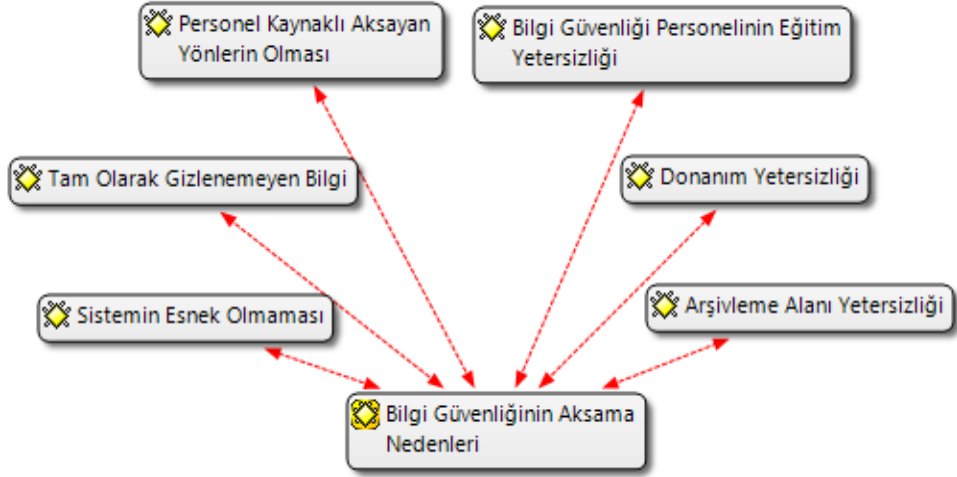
Personel Kaynaklı Aksayan Yönlerin Olması

Bilgi Güvenliği Personelinin Eğitim Yetersizliği

Tam Olarak Gizlenemeyen Bilgi

Donanım Yetersizliği

Sistemin Esnek Olmaması

Arşivleme Alanı Yetersizliği

Bilgi Güvenliğinin Aksama Nedenleri